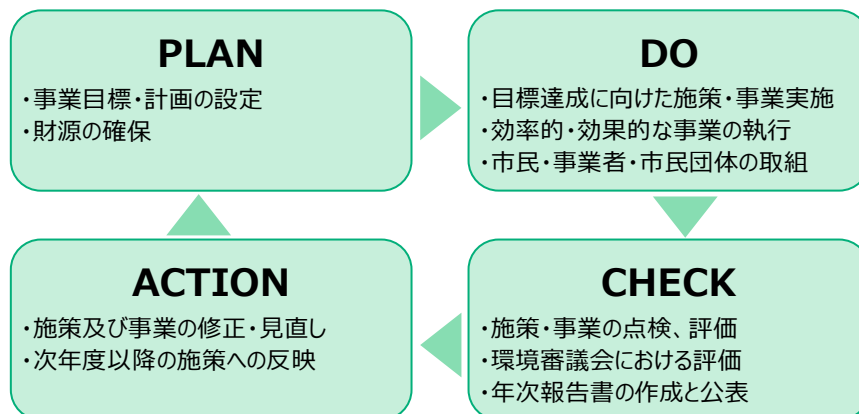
PLAN

・事業目標・計画の設定
・財源の確保

DO

・目標達成に向けた施策・事業実施
・効率的・効果的な事業の執行
・市民・事業者・市民団体の取組

CHECK

・施策・事業の点検、評価
・環境審議会における評価
・年次報告書の作成と公表

ACTION

・施策及び事業の修正・見直し
・次年度以降の施策への反映